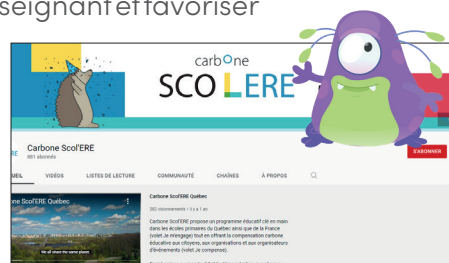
seignant et favoriser

carbone
SCOLERE

Carbone Scol'ERE
881 abonnés

S'ABONNER

UEIL VIDÉOS LISTES DE LECTURE COMMUNAUTÉ CHAÎNES À PROPOS

ne Scol'ERE Québec

We all share the same planet.

Carbone Scol'ERE Québec
383 visionnements • il y a 1 an

Carbone Scol'ERE propose un programme éducatif clé en main dans les écoles primaires du Québec ainsi que de la France (volet Je m'engage) tout en offrant la compensation carbone éducative aux citoyens, aux organisations et aux organisateurs d'événements (volet Je compense).